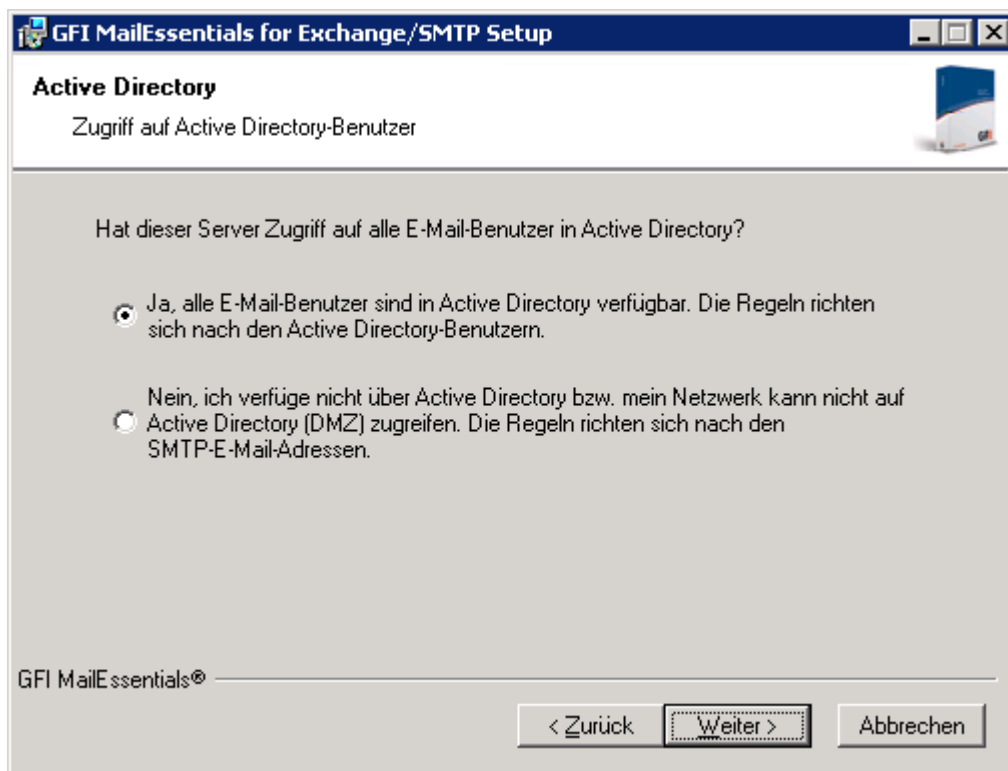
GFI MailEssentials for Exchange/SMTP Setup

Active Directory

Zugriff auf Active Directory-Benutzer

Hat dieser Server Zugriff auf alle E-Mail-Benutzer in Active Directory?

Ja, alle E-Mail-Benutzer sind in Active Directory verfügbar. Die Regeln richten sich nach den Active Directory-Benutzern.

Nein, ich verfüge nicht über Active Directory bzw. mein Netzwerk kann nicht auf Active Directory (DMZ) zugreifen. Die Regeln richten sich nach den SMTP-E-Mail-Adressen.

GFI MailEssentials®

< Zurück | Weiter > | Abbrechen